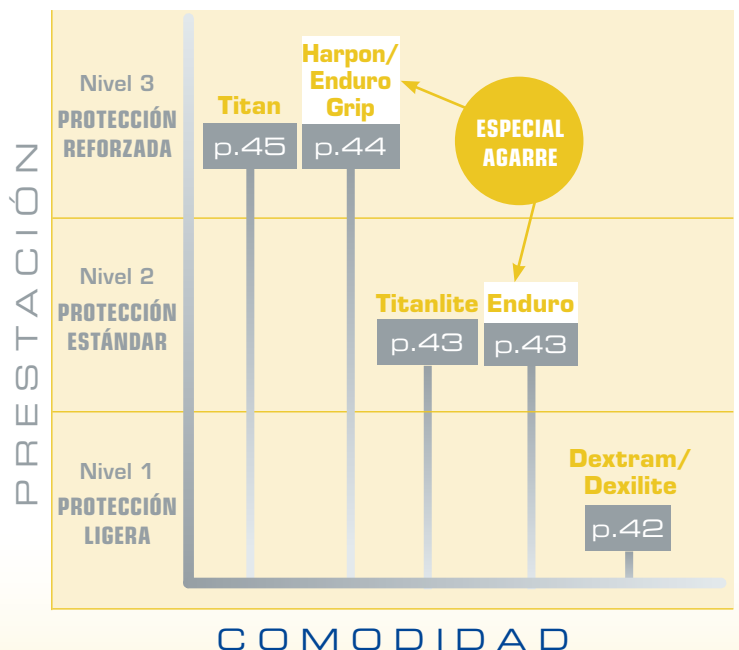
PRESTACIÓN

Nivel 3
PROTECCIÓN REFORZADA

Titan
p.45

Harpon/ Enduro Grip
p.44

ESPECIAL AGARRE

Nivel 2
PROTECCIÓN ESTÁNDAR

Titanlite
p.43

Enduro
p.43

Nivel 1
PROTECCIÓN LIGERA

Dextram/ Dexilite
p.42

COMODIDAD